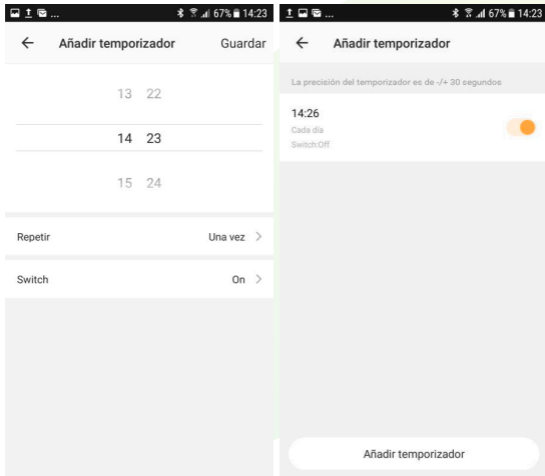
67% 14:23

← Añadir temporizador Guardar

13 22

14 23

15 24

Repetir Una vez >

Switch On >

67% 14:23

← Añadir temporizador

La precisión del temporizador es de -/+ 30 segundos

14:26
Cada día
Switch:Off

Añadir temporizador